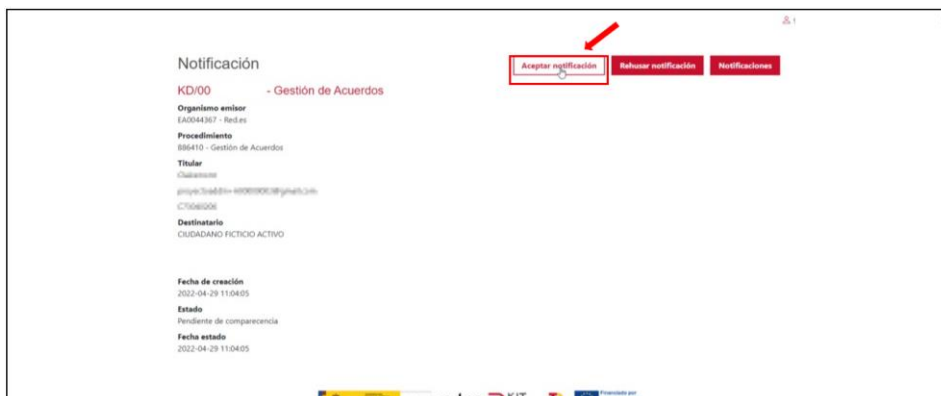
1

Notificación

Aceptar notificación

Rehusar notificación

Notificaciones

KD/00 - Gestión de Acuerdos

Organismo emisor
EA0044367 - Red.es

Procedimiento
886410 - Gestión de Acuerdos

Titular
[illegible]
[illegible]
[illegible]

Destinatario
CIUDADANO FICTICIO ACTIVO

Fecha de creación
2022-04-29 11:04:05

Estado
Pendiente de comparecencia

Fecha estado
2022-04-29 11:04:05

KIT

Financiado por